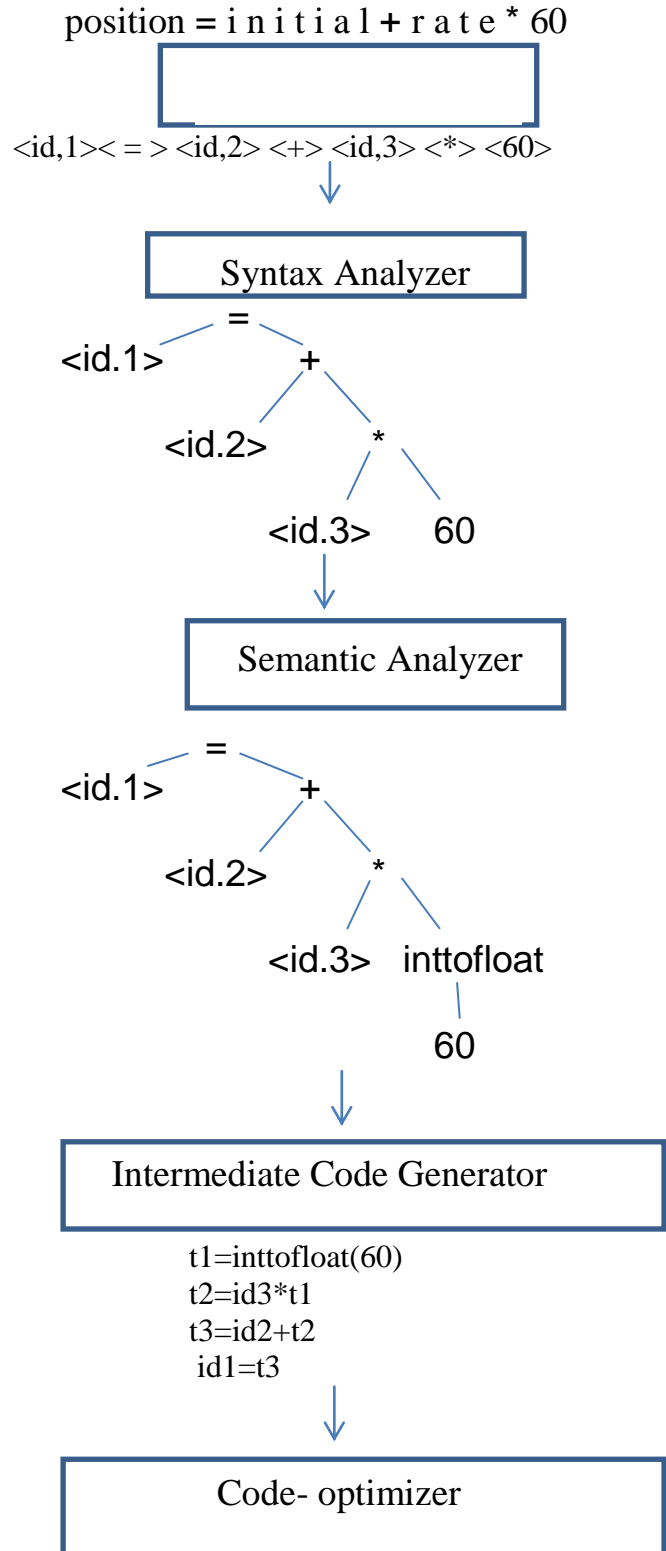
position = i n i t i a l + r a t e * 60

<id,1>< = > <id,2> <+> <id,3> <*> <60>

Syntax Analyzer

=
<id.1>
+
<id.2>
*
<id.3>
60

Semantic Analyzer

=
<id.1>
+
<id.2>
*
<id.3>
inttofloat
60

Intermediate Code Generator

t1=inttofloat(60)
t2=id3*t1
t3=id2+t2
id1=t3

Code- optimizer